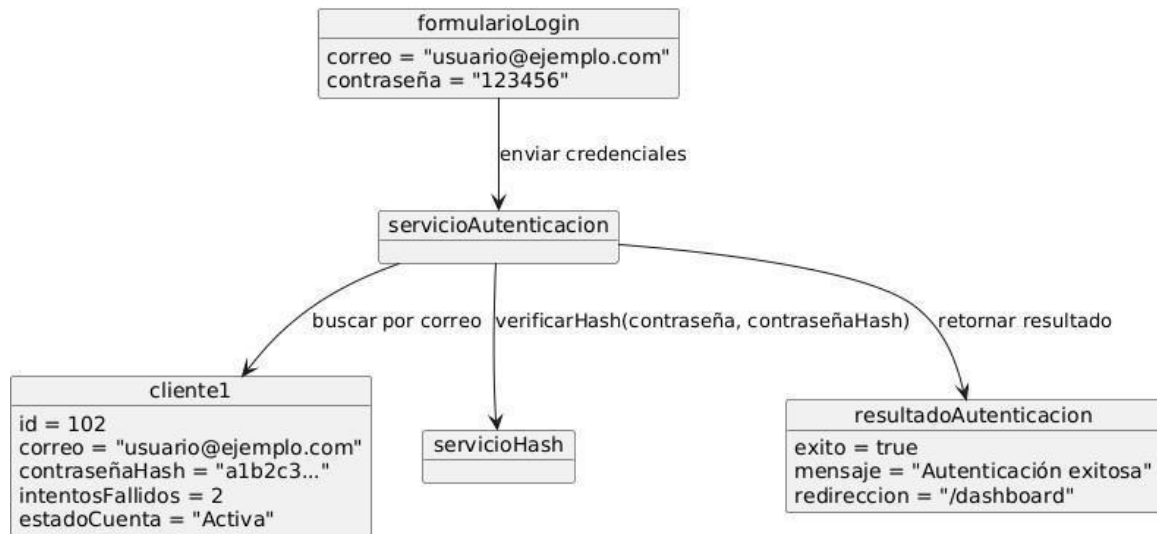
formularioLogin
correo = "usuario@ejemplo.com"
contraseña = "123456"

enviar credenciales

servicioAutenticacion

buscar por correo

verificarHash(contraseña, contraseñaHash)

retornar resultado

cliente1
id = 102
correo = "usuario@ejemplo.com"
contraseñaHash = "a1b2c3..."
intentosFallidos = 2
estadoCuenta = "Activa"

servicioHash

resultadoAutenticacion
exito = true
mensaje = "Autenticación exitosa"
redireccion = "/dashboard"